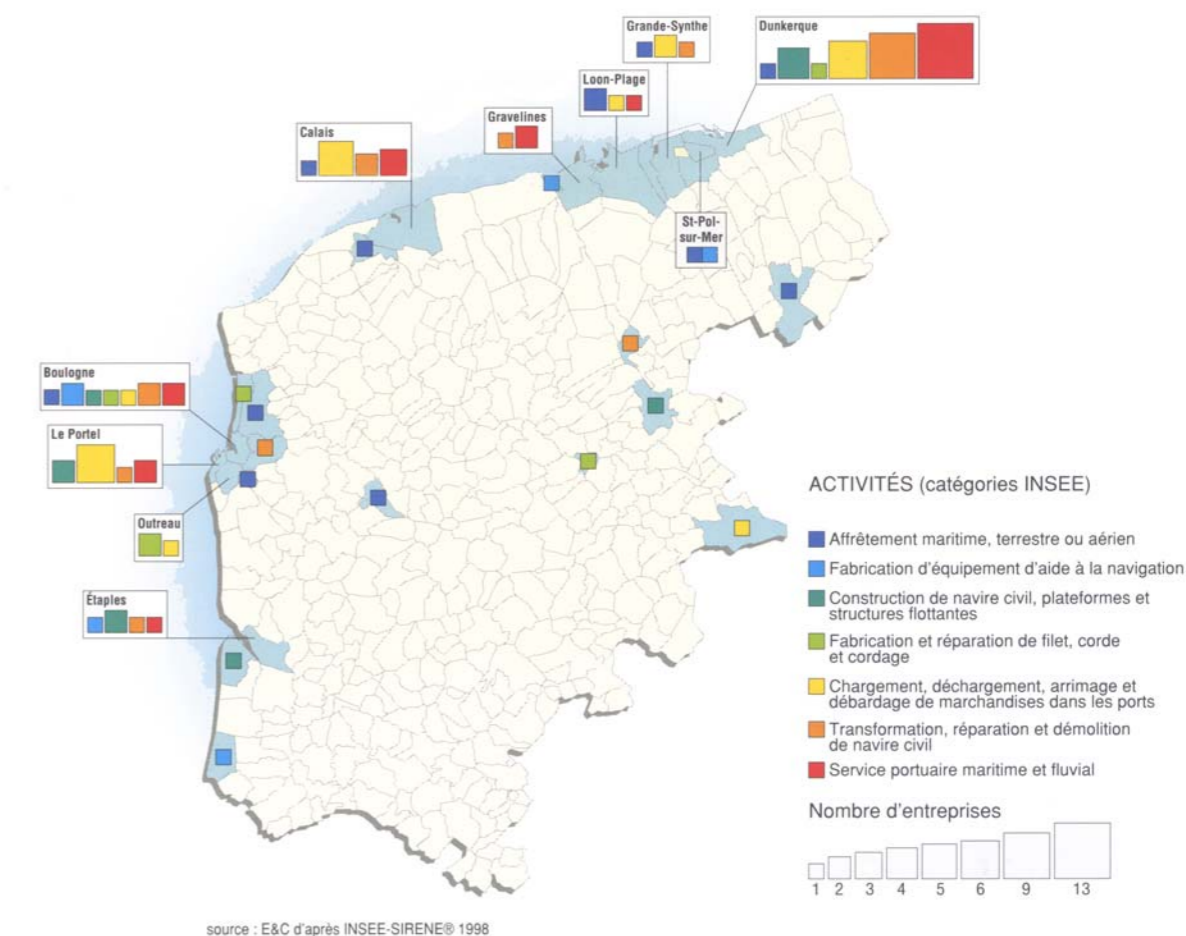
Grande-Synthe

Dunkerque

Loon-Plage

Gravelines

Calais

St-Pol-sur-Mer

Boulogne

Le Portel

Outreau

Étaples

ACTIVITÉS (catégories INSEE)

Affrêtement maritime, terrestre ou aérien

Fabrication d'équipement d'aide à la navigation

Construction de navire civil, plateformes et structures flottantes

Fabrication et réparation de filet, corde et cordage

Chargement, déchargement, arrimage et débardage de marchandises dans les ports

Transformation, réparation et démolition de navire civil

Service portuaire maritime et fluvial

Nombre d'entreprises

1 2 3 4 5 6 9 13

source : E&C d'après INSEE-SIRENE® 1998